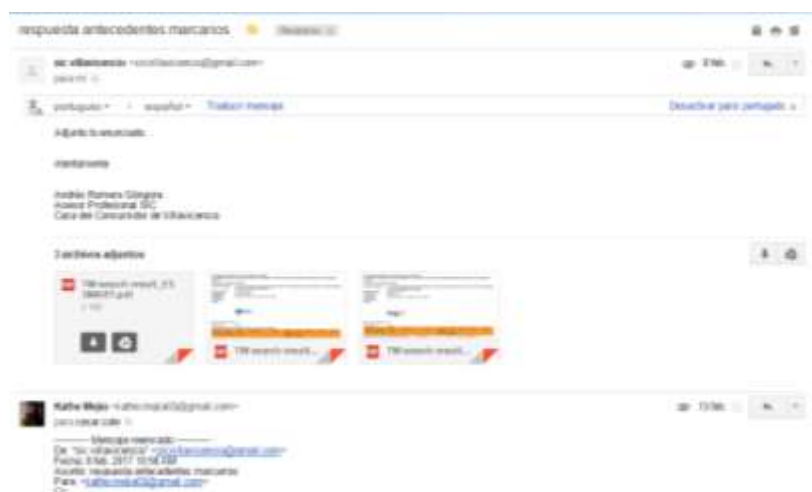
respuesta antecedentes marcarios Recibidos

sic villavicencio <sicvillavicencio@gmail.com>
para mí

portugués español Traducir mensaje Desactivar para portugués

Adjunto lo enunciado.

Atentamente

Andrés Romero Góngora
Asesor Profesional SIC
Casa del Consumidor de Villavicencio

3 archivos adjuntos

TM search result_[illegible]
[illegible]

TM search result...

TM search result...

Kathe Mejia <kathe.mejia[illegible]@gmail.com>
para casa.cafe

---------- Mensaje reenviado ----------
De: "sic villavicencio" <sicvillavicencio@gmail.com>
Fecha: 8 feb. 2017 10:56 AM
Asunto: respuesta antecedentes marcarios
Para: <kathe.mejia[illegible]@gmail.com>
Cc: